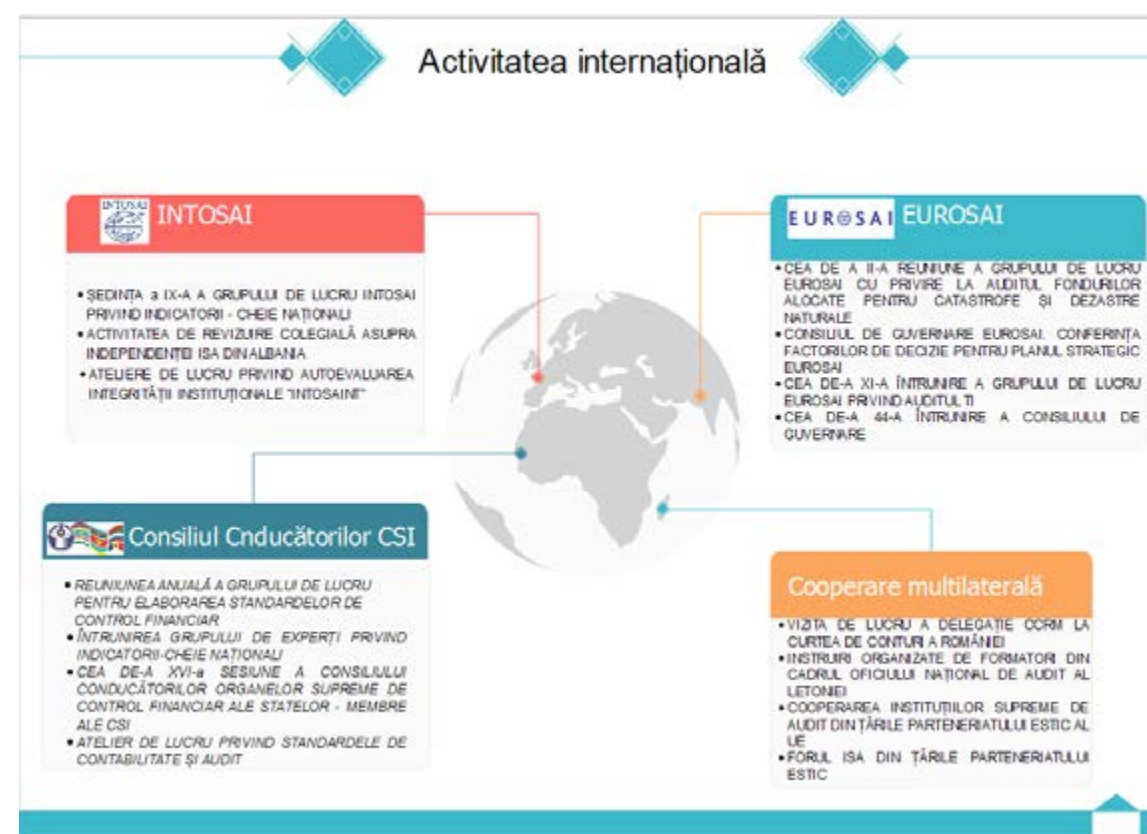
Activitatea internațională

INTOSAI INTOSAI

• ȘEDINȚA a IX-A A GRUPULUI DE LUCRU INTOSAI PRIVIND INDICATORII - CHEIE NAȚIONALI
• ACTIVITATEA DE REVIZUIRE COLEGIALĂ ASUPRA INDEPENDENȚEI ISA DIN ALBANIA
• ATELIERE DE LUCRU PRIVIND AUTOEVALUAREA INTEGRITĂȚII INSTITUȚIONALE "INTOSAINT"

EUROSAI EUROSAI

• CEA DE A II-A REUNIUNE A GRUPULUI DE LUCRU EUROSAI CU PRIVIRE LA AUDITUL FONDURILOR ALOCATE PENTRU CATASTROFE ȘI DEZASTRE NATURALE
• CONSILIUL DE GUVERNARE EUROSAI. CONFERINȚA FACTORILOR DE DECIZIE PENTRU PLANUL STRATEGIC EUROSAI
• CEA DE-A XI-A ÎNTRUNIRE A GRUPULUI DE LUCRU EUROSAI PRIVIND AUDITUL TI
• CEA DE-A 44-A ÎNTRUNIRE A CONSILIULUI DE GUVERNARE

Consiliul Cnducătorilor CSI

• REUNIUNEA ANUALĂ A GRUPULUI DE LUCRU PENTRU ELABORAREA STANDARDELOR DE CONTROL FINANCIAR
• ÎNTRUNIREA GRUPULUI DE EXPERȚI PRIVIND INDICATORII-CHEIE NAȚIONALI
• CEA DE-A XVI-a SESIUNE A CONSILIULUI CONDUCĂTORILOR ORGANELOR SUPREME DE CONTROL FINANCIAR ALE STATELOR - MEMBRE ALE CSI
• ATELIER DE LUCRU PRIVIND STANDARDELE DE CONTABILITATE ȘI AUDIT

Cooperare multilaterală

• VIZITA DE LUCRU A DELEGAȚIE CCRM LA CURTEA DE CONTURI A ROMÂNIEI
• INSTRUIRI ORGANIZATE DE FORMATORI DIN CADRUL OFICIULUI NAȚIONAL DE AUDIT AL LETONIEI
• COOPERAREA INSTITUȚIILOR SUPREME DE AUDIT DIN ȚĂRILE PARTENERIATULUI ESTIC AL UE
• FORUL ISA DIN ȚĂRILE PARTENERIATULUI ESTIC